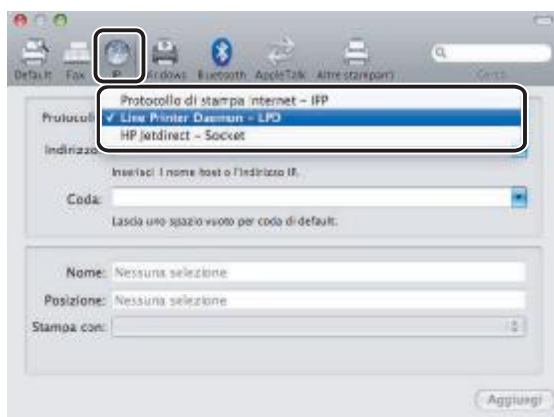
Default Fax IP Windows Bluetooth AppleTalk Altre stampanti

Cerca

Protocollo di stampa internet – IPP
✓ Line Printer Daemon – LPD
HP Jetdirect – Socket

Protocollo:

Indirizzo:

Inserisci il nome host o l'indirizzo IP.

Coda:

Lascia uno spazio vuoto per coda di default.

Nome: Nessuna selezione

Posizione: Nessuna selezione

Stampa con:

Aggiungi